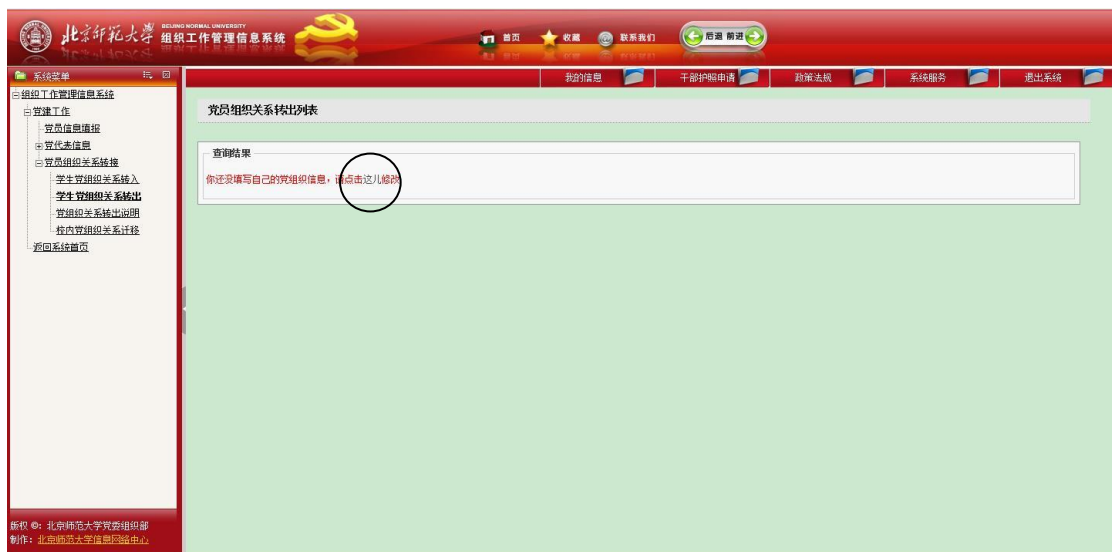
北京师范大学 BEIJING NORMAL UNIVERSITY 组织工作管理信息系统

首页 收藏 联系我们 后退 前进

系统菜单

我的信息 干部护照申请 政策法规 系统服务 退出系统

组织工作管理信息系统
党建工作
党员信息填报
党代表信息
党员组织关系转接
学生党组织关系转入
学生党组织关系转出
党组织关系转出说明
校内党组织关系迁移
返回系统首页

党员组织关系转出列表

查询结果

你还没填写自己的党组织信息，请点击这儿修改

版权 ©：北京师范大学党委组织部
制作：北京师范大学信息网络中心